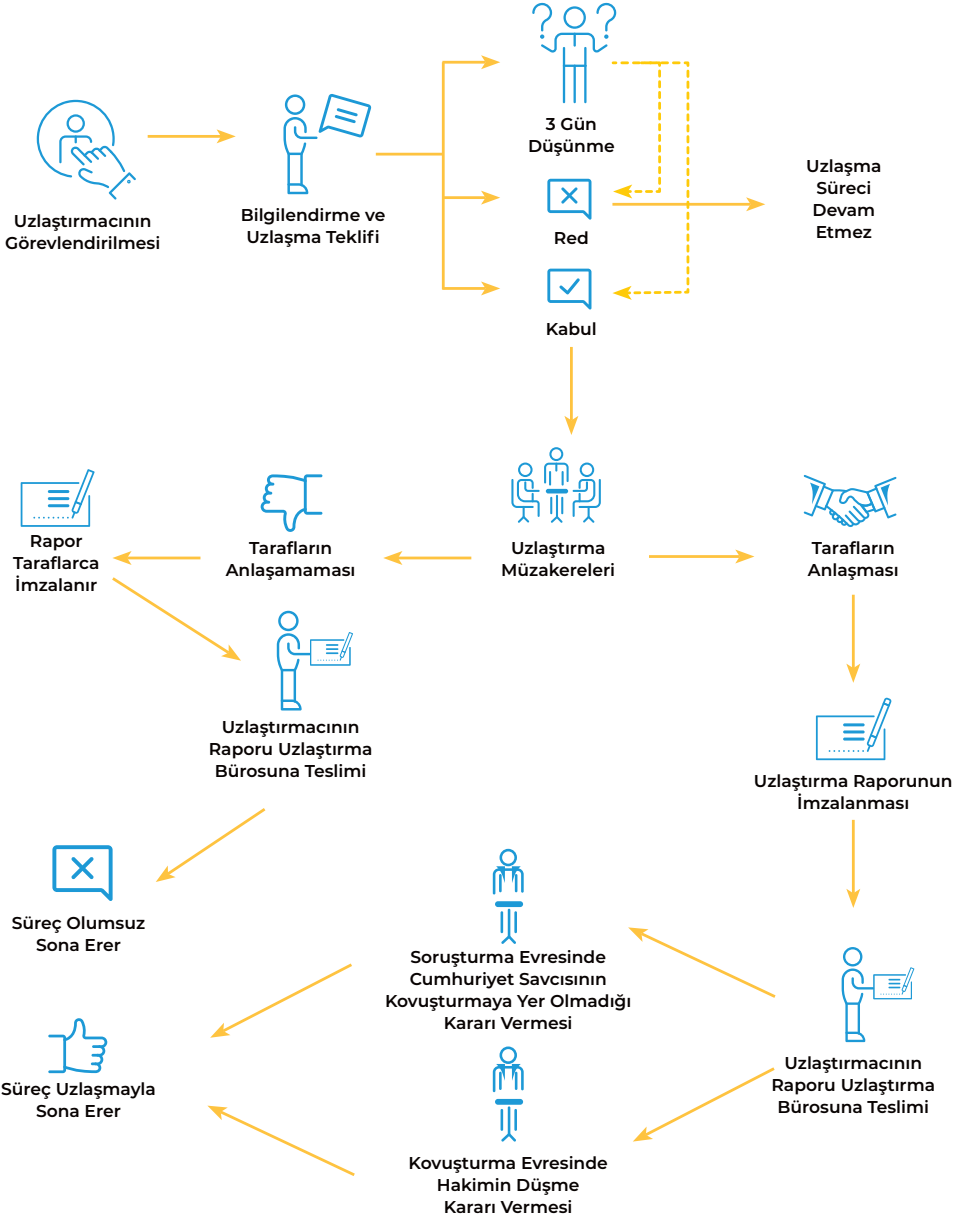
Uzlaştırmacının Görevlendirilmesi

Bilgilendirme ve Uzlaşma Teklifi

3 Gün Düşünme

Red

Kabul

Uzlaşma Süreci Devam Etmez

Uzlaştırma Müzakereleri

Tarafların Anlaşamaması

Rapor Taraflarca İmzalanır

Uzlaştırmacının Raporu Uzlaştırma Bürosuna Teslimi

Süreç Olumsuz Sona Erer

Tarafların Anlaşması

Uzlaştırma Raporunun İmzalanması

Uzlaştırmacının Raporu Uzlaştırma Bürosuna Teslimi

Soruşturma Evresinde Cumhuriyet Savcısının Kovuşturmaya Yer Olmadığı Kararı Vermesi

Kovuşturma Evresinde Hakimin Düşme Kararı Vermesi

Süreç Uzlaşmayla Sona Erer